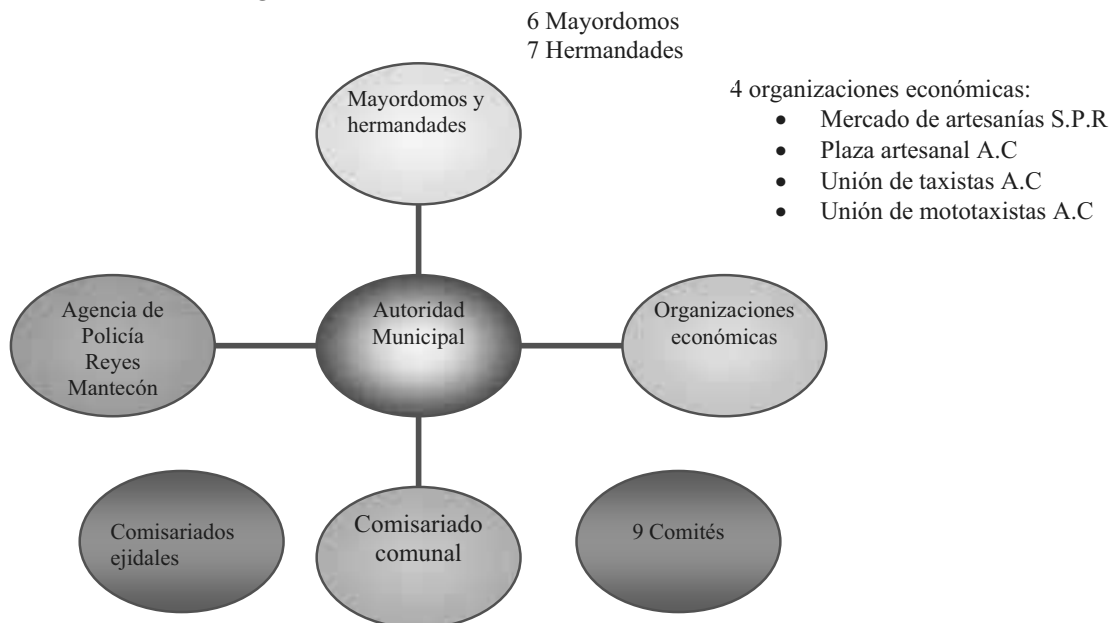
6 Mayordomos
7 Hermandades

Mayordomos y hermandades

4 organizaciones económicas:
- Mercado de artesanías S.P.R
- Plaza artesanal A.C
- Unión de taxistas A.C
- Unión de mototaxistas A.C

Agencia de Policía Reyes Mantecón

Autoridad Municipal

Organizaciones económicas

Comisariados ejidales

Comisariado comunal

9 Comités